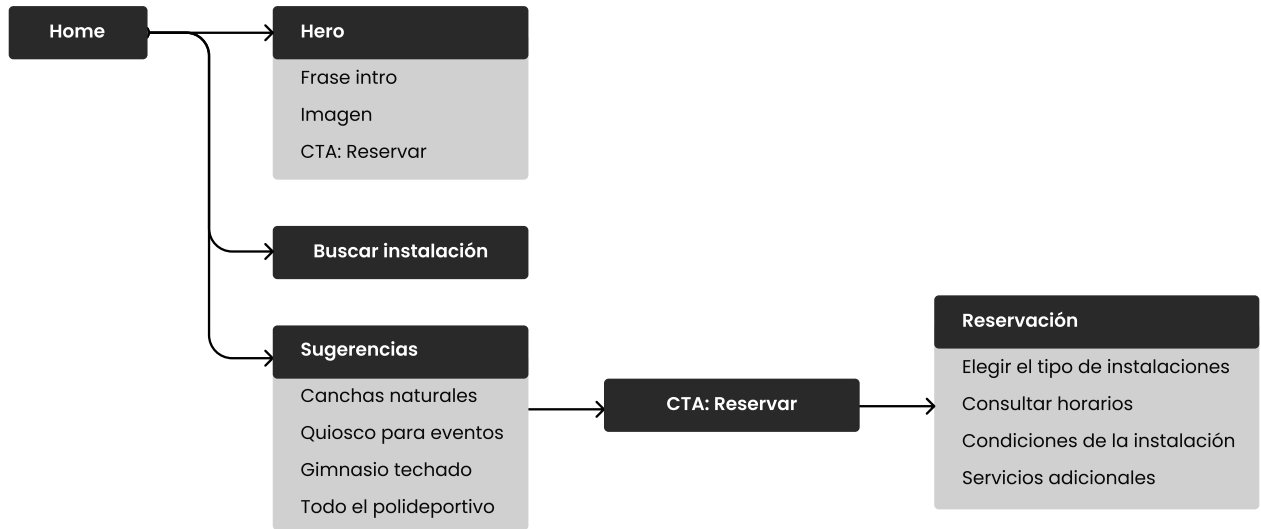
Home

Hero

Frase intro

Imagen

CTA: Reservar

Buscar instalación

Sugerencias

Canchas naturales

Quiosco para eventos

Gimnasio techado

Todo el polideportivo

CTA: Reservar

Reservación

Elegir el tipo de instalaciones

Consultar horarios

Condiciones de la instalación

Servicios adicionales